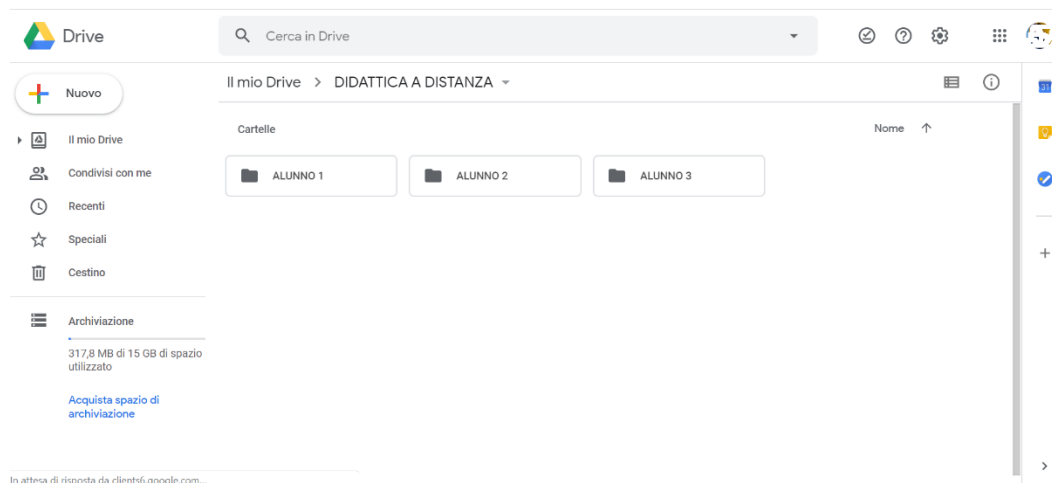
Drive

Cerca in Drive

Nuovo

Il mio Drive

Condivisi con me

Recenti

Speciali

Cestino

Archiviazione

317,8 MB di 15 GB di spazio utilizzato

Acquista spazio di archiviazione

Il mio Drive > DIDATTICA A DISTANZA

Cartelle

Nome

ALUNNO 1

ALUNNO 2

ALUNNO 3

In attesa di risposta da clients6.google.com...